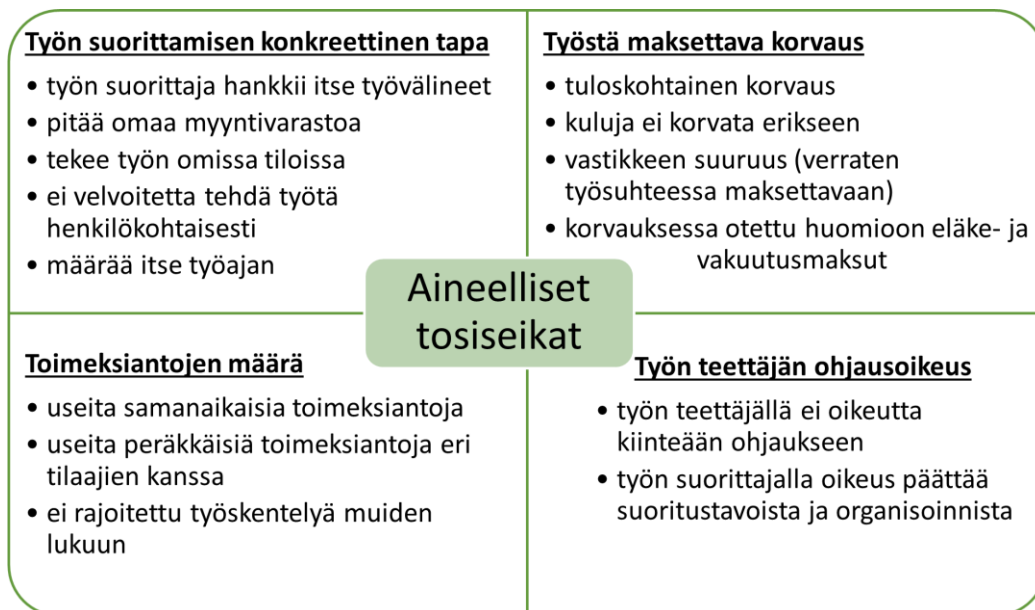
Työn suorittamisen konkreettinen tapa

• työn suorittaja hankkii itse työvälineet
• pitää omaa myyntivarastoa
• tekee työn omissa tiloissa
• ei velvoitetta tehdä työtä henkilökohtaisesti
• määrää itse työajan

Työstä maksettava korvaus

• tuloskohtainen korvaus
• kuluja ei korvata erikseen
• vastikkeen suuruus (verraten työsuhteessa maksettavaan)
• korvauksessa otettu huomioon eläke- ja vakuutusmaksut

Aineelliset tosiseikat

Toimeksiantojen määrä

• useita samanaikaisia toimeksiantoja
• useita peräkkäisiä toimeksiantoja eri tilaajien kanssa
• ei rajoitettu työskentelyä muiden lukuun

Työn teettäjän ohjausoikeus

• työn teettäjällä ei oikeutta kiinteään ohjaukseen
• työn suorittajalla oikeus päättää suoritustavoista ja organisoinnista